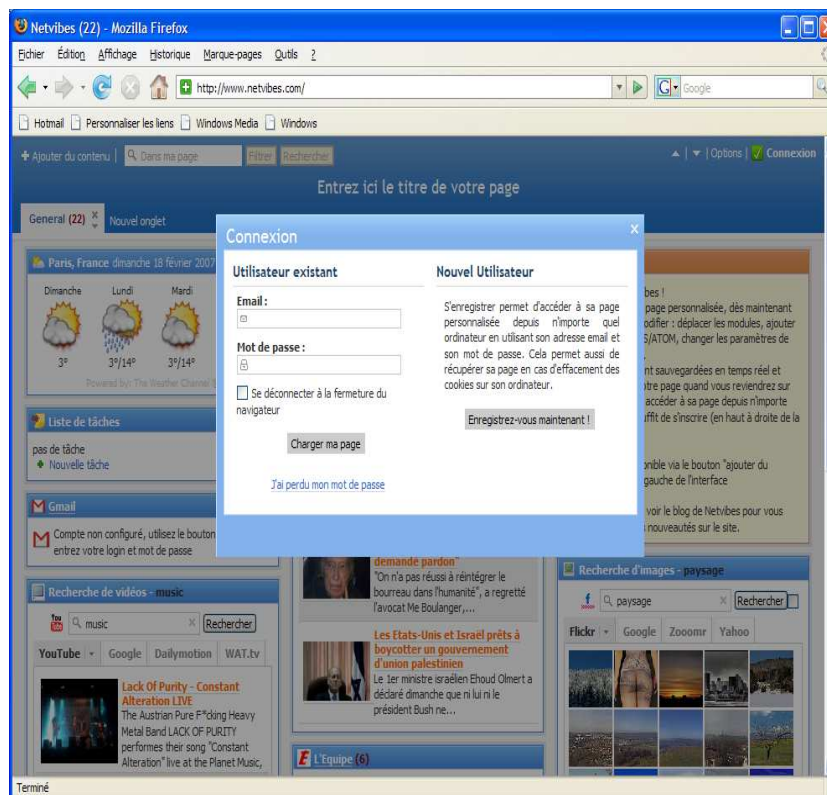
Netvibes (22) - Mozilla Firefox

Fichier Édition Affichage Historique Marque-pages Outils ?

http://www.netvibes.com/

Google

Hotmail Personnaliser les liens Windows Media Windows

+ Ajouter du contenu | Dans ma page Filtrer Rechercher

Options | Connexion

Entrez ici le titre de votre page

General (22) Nouvel onglet

Paris, France dimanche 18 février 2007

Dimanche Lundi Mardi

3° 3°/14° 3°/14°

Powered by: The Weather Channel

Liste de tâches

pas de tâche
Nouvelle tâche

Gmail

Compte non configuré, utilisez le bouton entrez votre login et mot de passe

Recherche de vidéos - music

music Rechercher

YouTube Google Dailymotion WAT.tv

Lack Of Purity - Constant Alteration LIVE
The Austrian Pure F*cking Heavy Metal Band LACK OF PURITY performes their song "Constant Alteration" live at the Planet Music,

Connexion

Utilisateur existant

Email :

Mot de passe :

Se déconnecter à la fermeture du navigateur

Charger ma page

J'ai perdu mon mot de passe

Nouvel Utilisateur

S'enregistrer permet d'accéder à sa page personnalisée depuis n'importe quel ordinateur en utilisant son adresse email et son mot de passe. Cela permet aussi de récupérer sa page en cas d'effacement des cookies sur son ordinateur.

Enregistrez-vous maintenant !

bes !
page personnalisée, dès maintenant
odifier : déplacer les modules, ajouter
S/ATOM, changer les paramètres de

nt sauvegardées en temps réel et
otre page quand vous reviendrez sur
accéder à sa page depuis n'importe
ffit de s'inscrire (en haut à droite de la

onible via le bouton "ajouter du
gauche de l'interface

voir le blog de Netvibes pour vous
nouveautés sur le site.

demandé pardon"
"On n'a pas réussi à réintégrer le bourreau dans l'humanité", a regretté l'avocat Me Boulanger,...

Les Etats-Unis et Israel prêts à boycotter un gouvernement d'union palestinien
Le 1er ministre israëlien Ehoud Olmert a déclaré dimanche que ni lui ni le président Bush ne...

L'Equipe (6)

Recherche d'images - paysage

paysage Rechercher

Flickr Google Zooomr Yahoo

Terminé